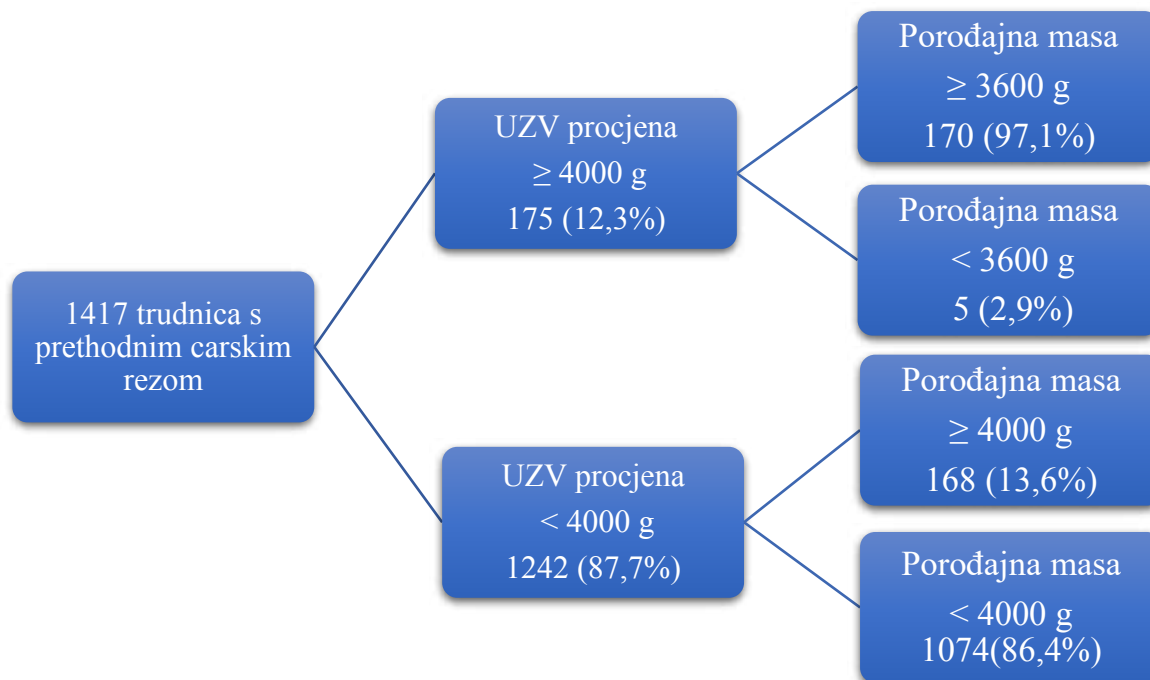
1417 trudnica s prethodnim carskim rezom

UZV procjena
$\geq$ 4000 g
175 (12,3%)

Porođajna masa
$\geq$ 3600 g
170 (97,1%)

Porođajna masa
< 3600 g
5 (2,9%)

UZV procjena
< 4000 g
1242 (87,7%)

Porođajna masa
$\geq$ 4000 g
168 (13,6%)

Porođajna masa
< 4000 g
1074(86,4%)